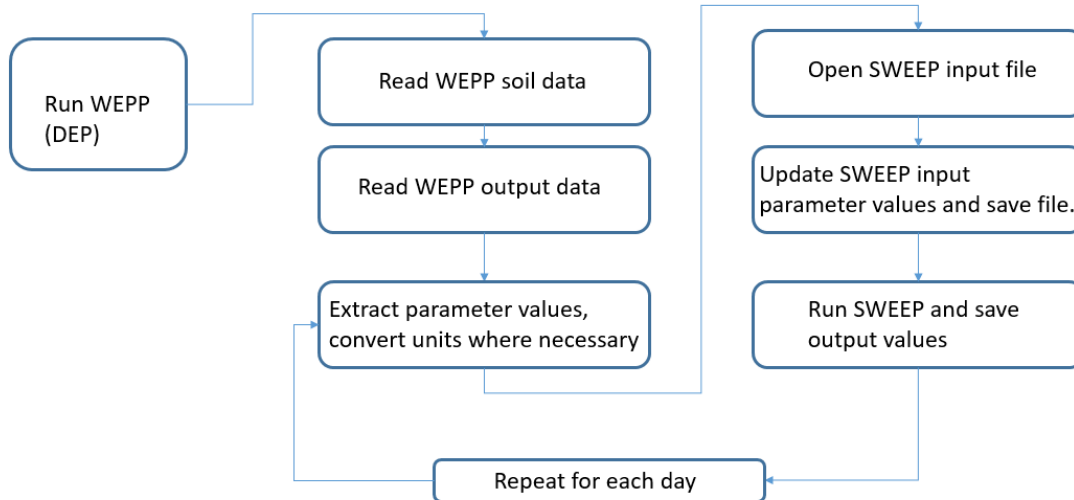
Run WEPP (DEP)

Read WEPP soil data

Read WEPP output data

Extract parameter values, convert units where necessary

Open SWEEP input file

Update SWEEP input parameter values and save file.

Run SWEEP and save output values

Repeat for each day